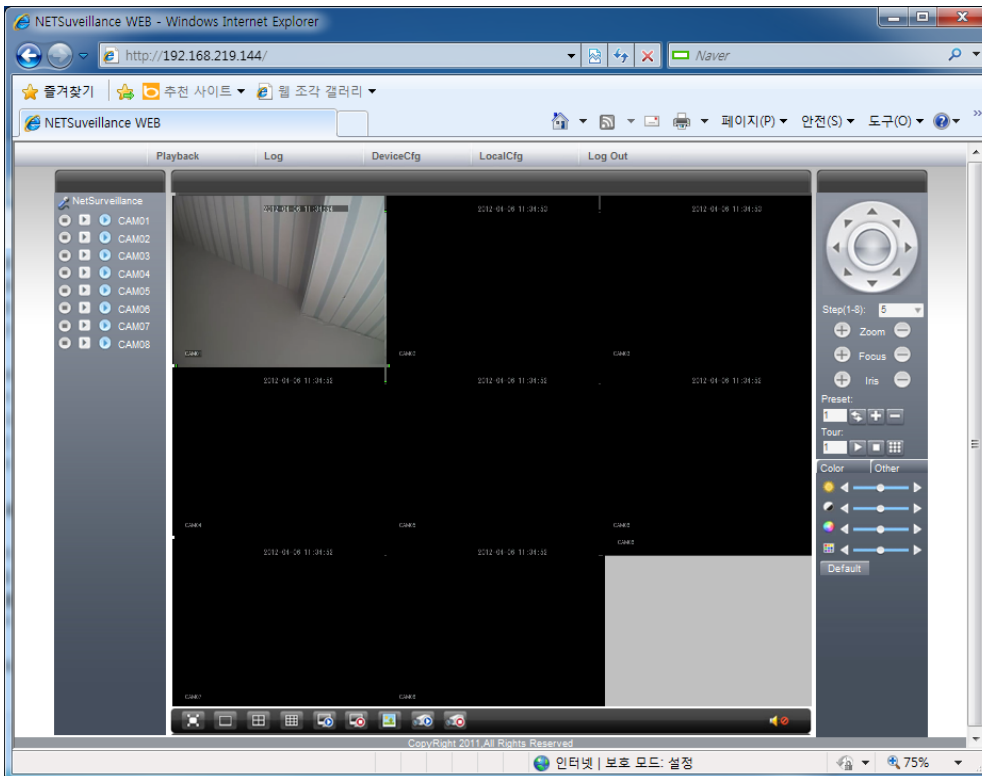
NETSuveillance WEB - Windows Internet Explorer

http://192.168.219.144/

Naver

즐겨찾기

추천 사이트 ▾

웹 조각 갤러리 ▾

NETSuveillance WEB

페이지(P) ▾ 안전(S) ▾ 도구(O) ▾

Playback Log DeviceCfg LocalCfg Log Out

NetSurveillance
CAM01
CAM02
CAM03
CAM04
CAM05
CAM06
CAM07
CAM08

2012-01-06 11:31:52
2012-01-06 11:31:52
2012-01-06 11:31:52
2012-01-06 11:31:52
2012-01-06 11:31:52
2012-01-06 11:31:52
2012-01-06 11:31:52
2012-01-06 11:31:52

CAM01
CAM02
CAM03
CAM04
CAM05
CAM06
CAM08
CAM07
CAM08

Step(1-8): 5
Zoom
Focus
Iris
Preset:
1
Tour:
1
Color
Other
Default

CopyRight 2011,All Rights Reserved

인터넷 | 보호 모드: 설정

75%